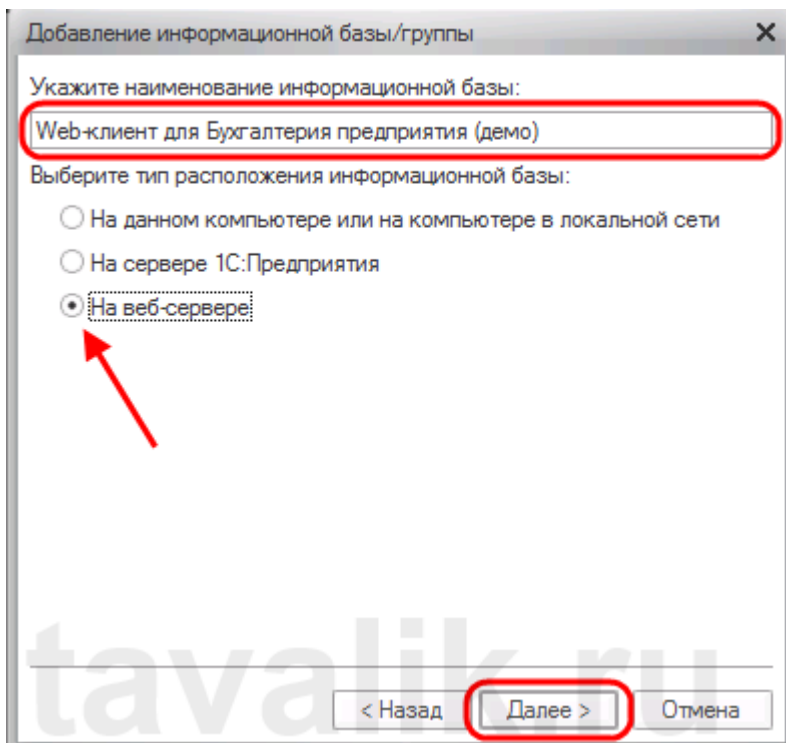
Добавление информационной базы/группы

Укажите наименование информационной базы:

Web-клиент для Бухгалтерия предприятия (демо)

Выберите тип расположения информационной базы:

На данном компьютере или на компьютере в локальной сети

На сервере 1С:Предприятия

На веб-сервере

tavalik.ru

< Назад

Далее >

Отмена